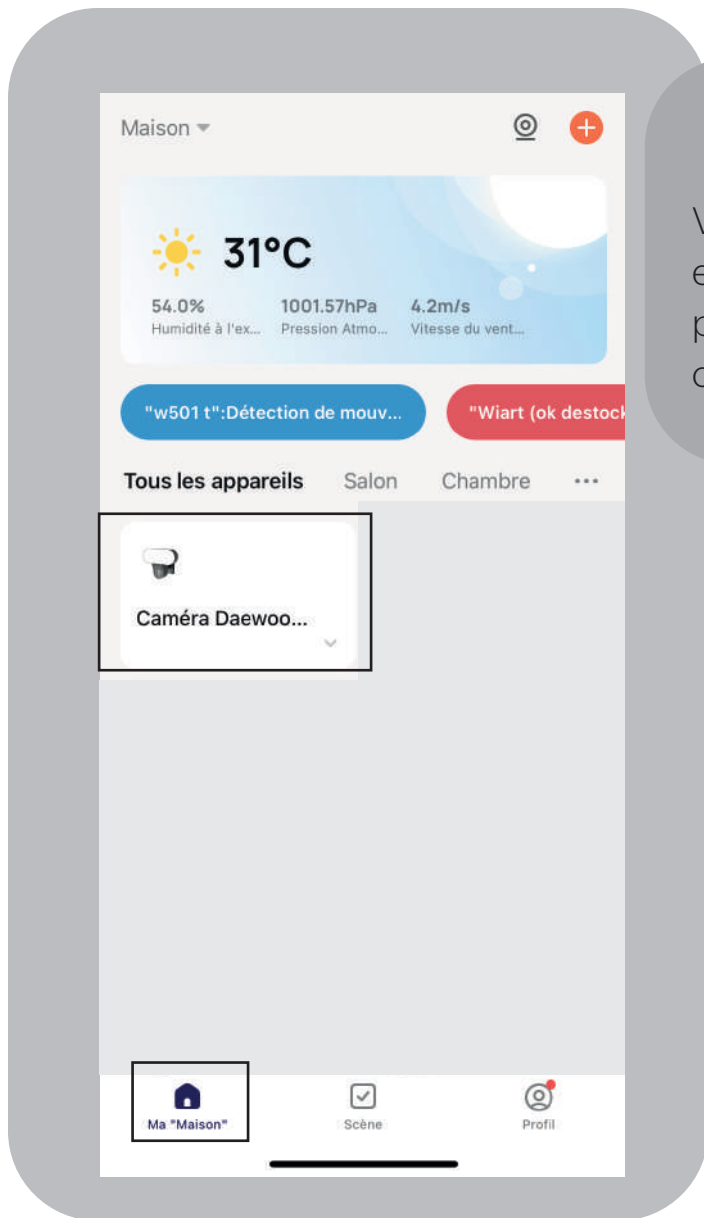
Maison

31°C

54.0%
Humidité à l'ex...

1001.57hPa
Pression Atmo...

4.2m/s
Vitesse du vent...

"w501 t":Détection de mouv...

"Wiart (ok destock

Tous les appareils

Salon

Chambre

...

Caméra Daewoo...

Ma "Maison"

Scène

Profil

V
e
p
c